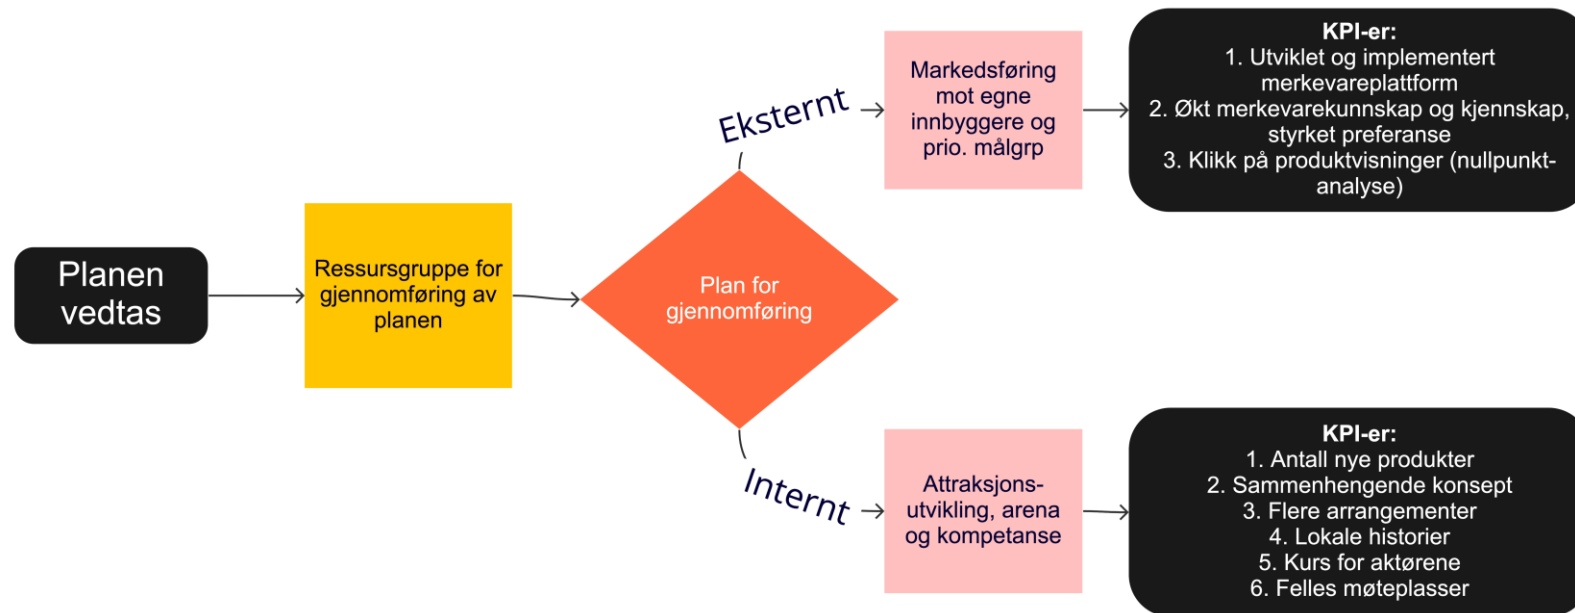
Planen vedtas

Ressursgruppe for gjennomføring av planen

Plan for gjennomføring

Eksternt

Markedsføring mot egne innbyggere og prio. målgrp

KPI-er:
1. Utviklet og implementert merkevareplattform
2. Økt merkevarekunnskap og kjennskap, styrket preferanse
3. Klikk på produktvisninger (nullpunkt-analyse)

Internt

Attraksjons-utvikling, arena og kompetanse

KPI-er:
1. Antall nye produkter
2. Sammenhengende konsept
3. Flere arrangementer
4. Lokale historier
5. Kurs for aktørene
6. Felles møteplasser